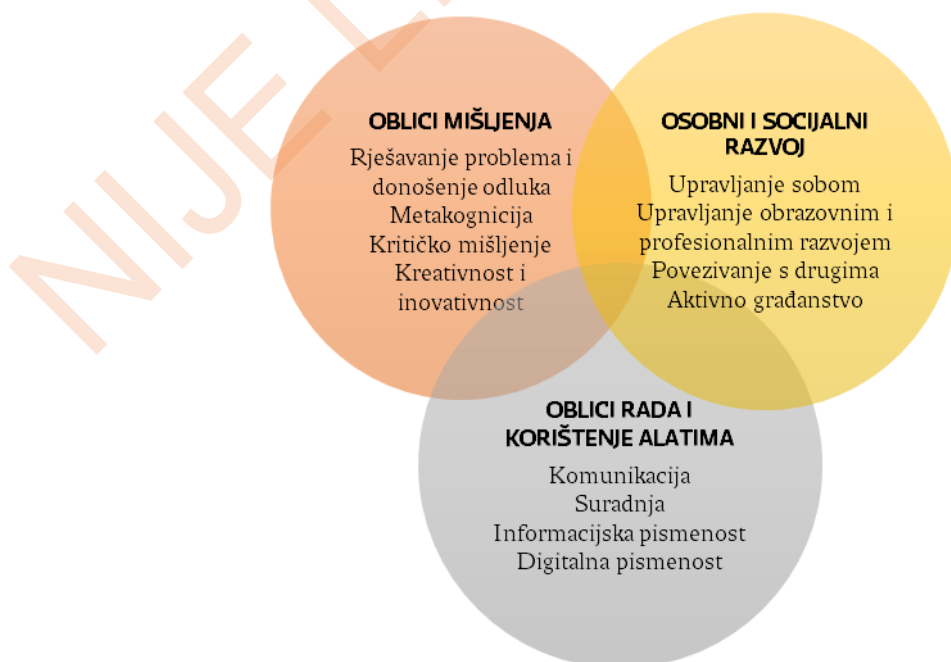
NIJE L

OBLICI MIŠLJENJA
Rješavanje problema i donošenje odluka
Metakognicija
Kritičko mišljenje
Kreativnost i inovativnost

OSOBNI I SOCIJALNI RAZVOJ
Upravljanje sobom
Upravljanje obrazovnim i profesionalnim razvojem
Povezivanje s drugima
Aktivno građanstvo

OBLICI RADA I KORIŠTENJE ALATIMA
Komunikacija
Suradnja
Informacijska pismenost
Digitalna pismenost